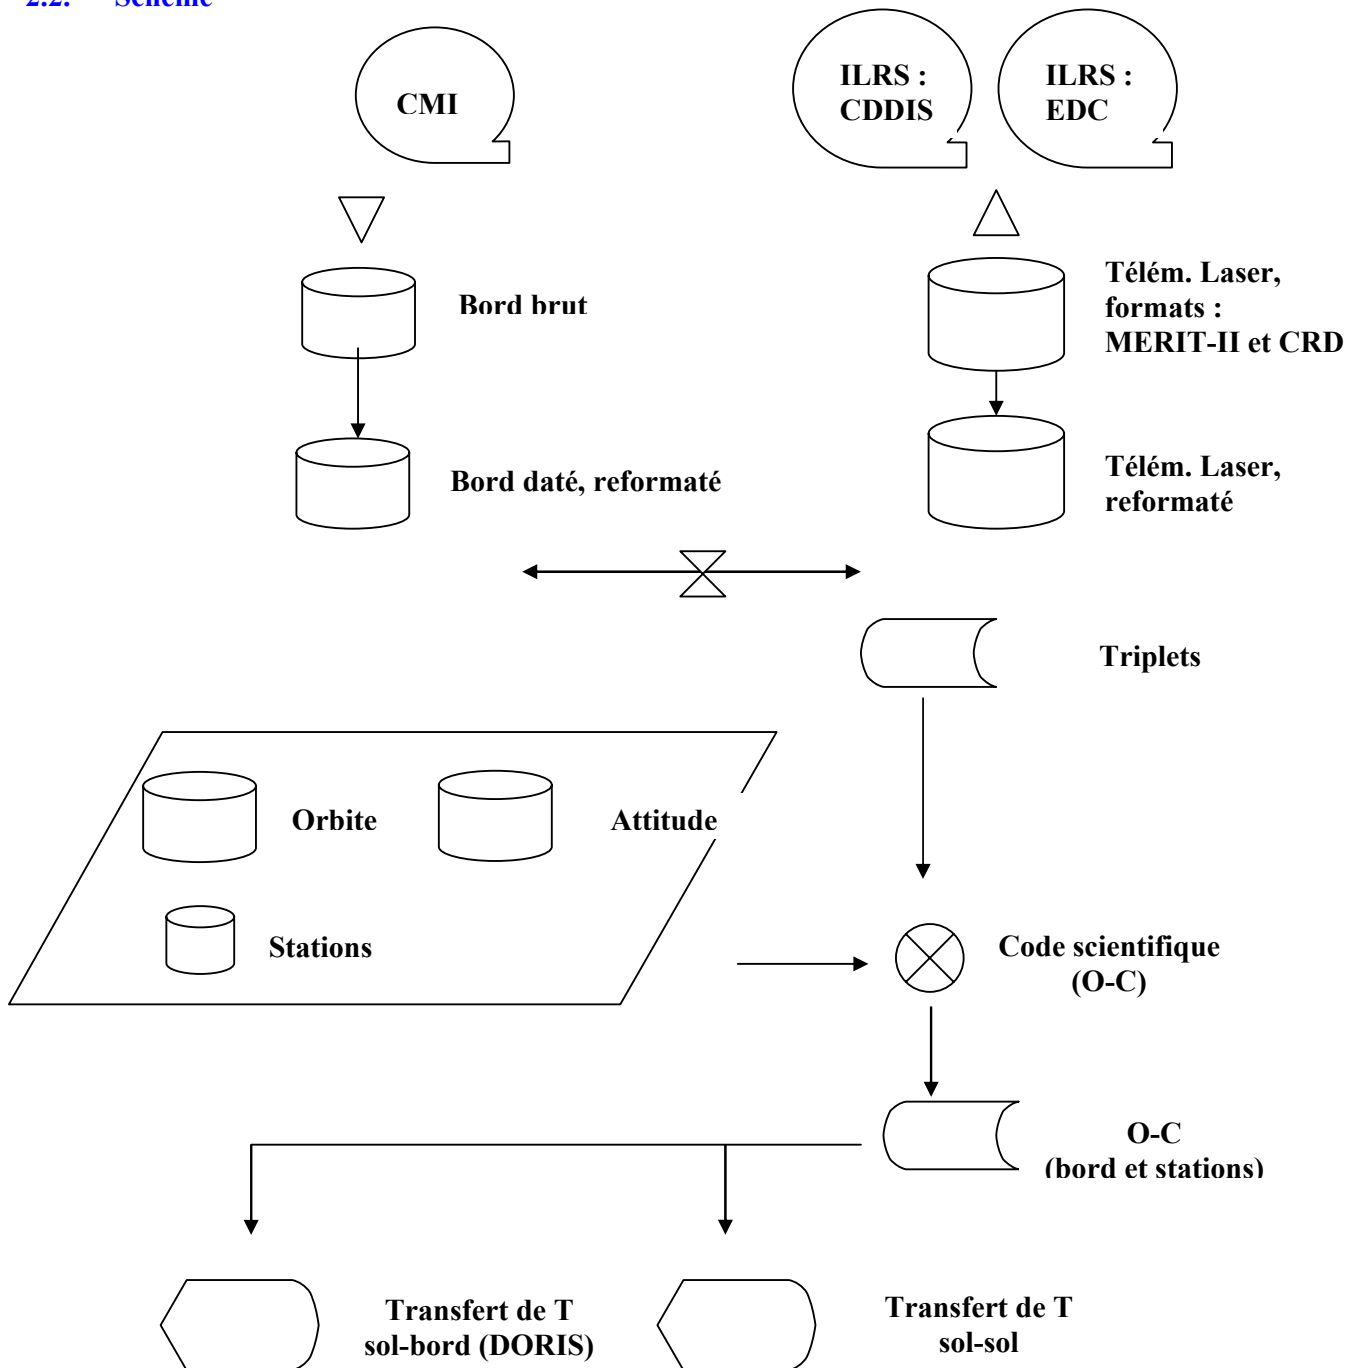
2.2. Schéma

CMI

ILRS : CDDIS

ILRS : EDC

Bord brut

Télém. Laser, formats : MERIT-II et CRD

Bord daté, reformaté

Télém. Laser, reformaté

Triplets

Orbite

Attitude

Stations

Code scientifique (O-C)

O-C (bord et stations)

Transfert de T sol-bord (DORIS)

Transfert de T sol-sol